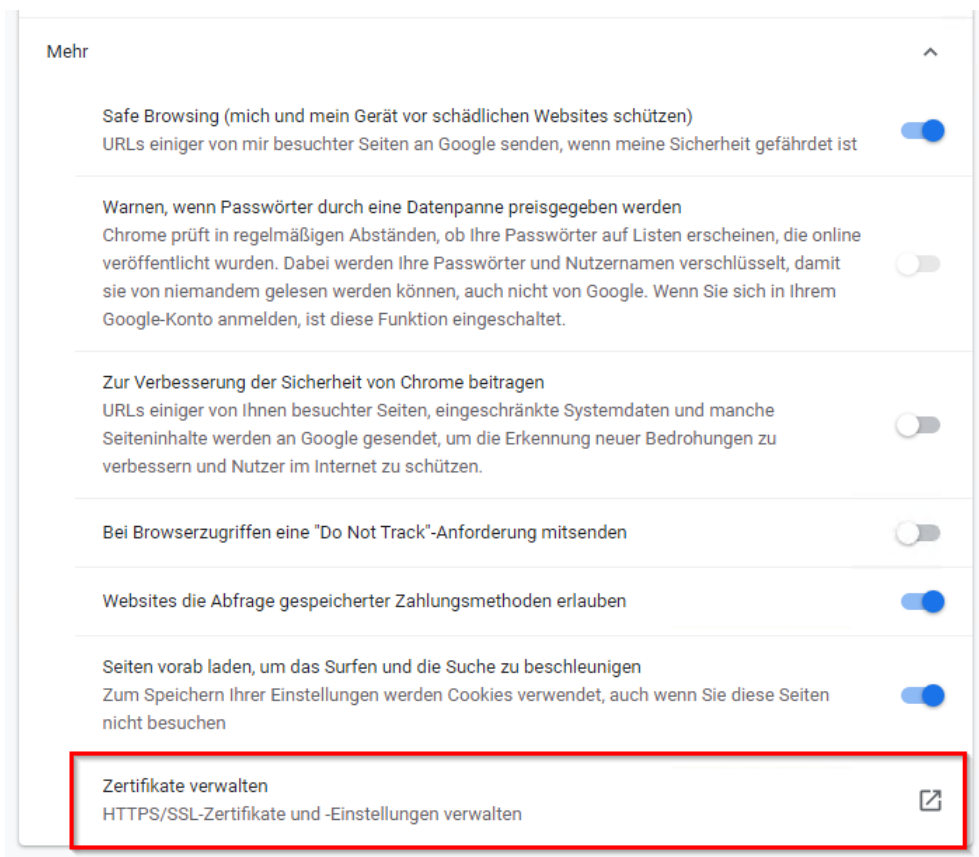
Mehr

Safe Browsing (mich und mein Gerät vor schädlichen Websites schützen)
URLs einiger von mir besuchter Seiten an Google senden, wenn meine Sicherheit gefährdet ist

Warnen, wenn Passwörter durch eine Datenpanne preisgegeben werden
Chrome prüft in regelmäßigen Abständen, ob Ihre Passwörter auf Listen erscheinen, die online veröffentlicht wurden. Dabei werden Ihre Passwörter und Nutzernamen verschlüsselt, damit sie von niemandem gelesen werden können, auch nicht von Google. Wenn Sie sich in Ihrem Google-Konto anmelden, ist diese Funktion eingeschaltet.

Zur Verbesserung der Sicherheit von Chrome beitragen
URLs einiger von Ihnen besuchter Seiten, eingeschränkte Systemdaten und manche Seiteninhalte werden an Google gesendet, um die Erkennung neuer Bedrohungen zu verbessern und Nutzer im Internet zu schützen.

Bei Browserzugriffen eine "Do Not Track"-Anforderung mitsenden

Websites die Abfrage gespeicherter Zahlungsmethoden erlauben

Seiten vorab laden, um das Surfen und die Suche zu beschleunigen
Zum Speichern Ihrer Einstellungen werden Cookies verwendet, auch wenn Sie diese Seiten nicht besuchen

Zertifikate verwalten
HTTPS/SSL-Zertifikate und -Einstellungen verwalten